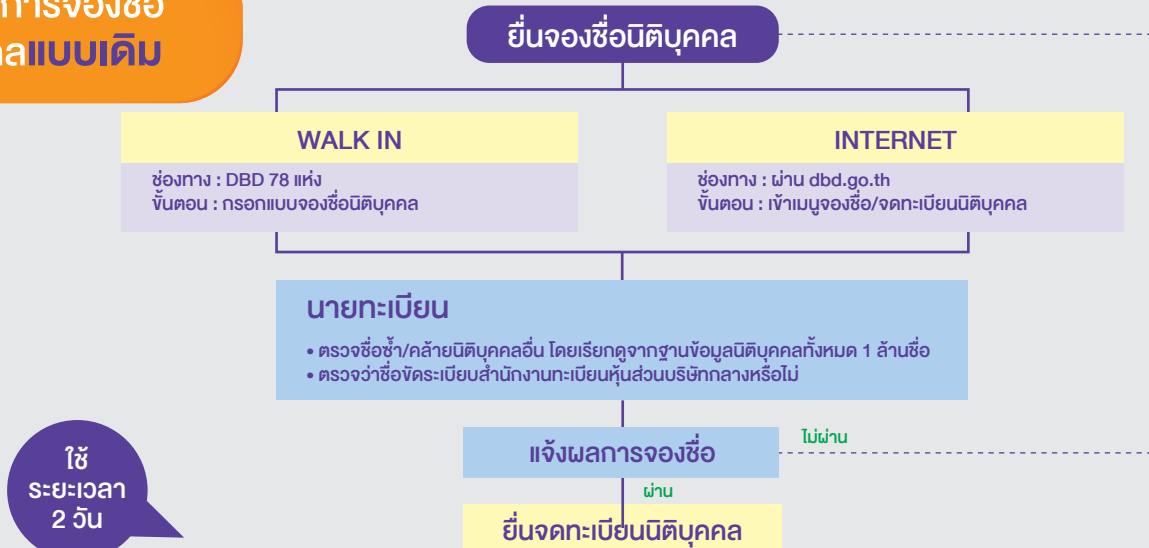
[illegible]การจองชื่อ
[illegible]ลแบบเดิม

ยื่นจองชื่อนิติบุคคล

WALK IN
ช่องทาง : DBD 78 แห่ง
ขั้นตอน : กรอกแบบจองชื่อนิติบุคคล

INTERNET
ช่องทาง : ผ่าน dbd.go.th
ขั้นตอน : เข้าเมนูจองชื่อ/จดทะเบียนนิติบุคคล

นายทะเบียน
• ตรวจชื่อซ้ำ/คล้ายนิติบุคคลอื่น โดยเรียกดูจากฐานข้อมูลนิติบุคคลทั้งหมด 1 ล้านชื่อ
• ตรวจว่าชื่อขัดระเบียบสำนักงานทะเบียนหุ้นส่วนบริษัทกลางหรือไม่

แจ้งผลการจองชื่อ
ไม่ผ่าน
ผ่าน

ใช้ ระยะเวลา 2 วัน

ยื่นจดทะเบียนนิติบุคคล